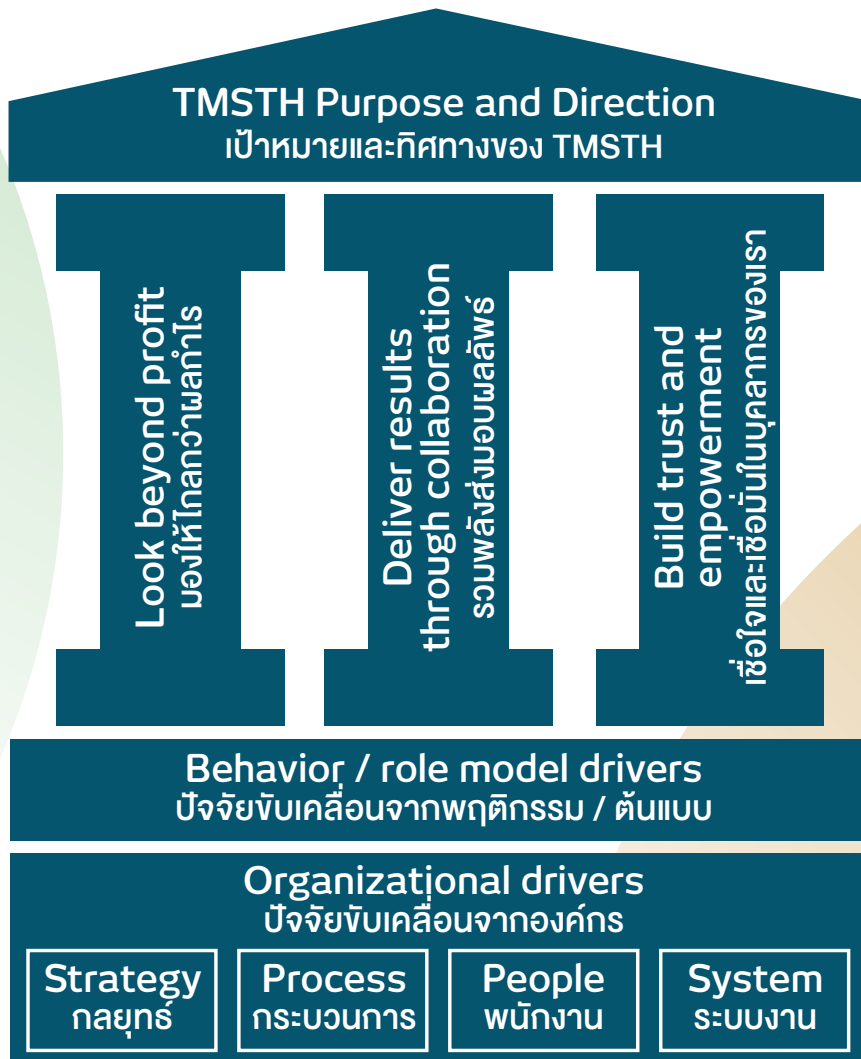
TMSTH Purpose and Direction
เป้าหมายและทิศทางของ TMSTH

Look beyond profit
มองให้ไกลกว่าผลกำไร

Deliver results through collaboration
รวมพลังส่งมอบผลลัพธ์

Build trust and empowerment
เชื่อใจและเชื่อมั่นในบุคลากรของเรา

Behavior / role model drivers
ปัจจัยขับเคลื่อนจากพฤติกรรม / ต้นแบบ

Organizational drivers
ปัจจัยขับเคลื่อนจากองค์กร

Strategy
กลยุทธ์

Process
กระบวนการ

People
พนักงาน

System
ระบบงาน